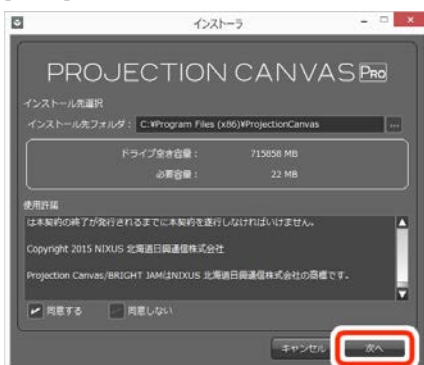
インストーラ

PROJECTION CANVAS Pro

インストール先選択

インストール先フォルダ：C:¥Program Files (x86)¥ProjectionCanvas ...

ドライブ空き容量：715858 MB

必要容量：22 MB

使用許諾

は本契約の終了が発行されるまでに本契約を遂行しなければいけません。

Copyright 2015 NIXUS 北海道日興通信株式会社

Projection Canvas/BRIGHT JAMはNIXUS 北海道日興通信株式会社の商標です。

同意する　同意しない

キャンセル　次へ